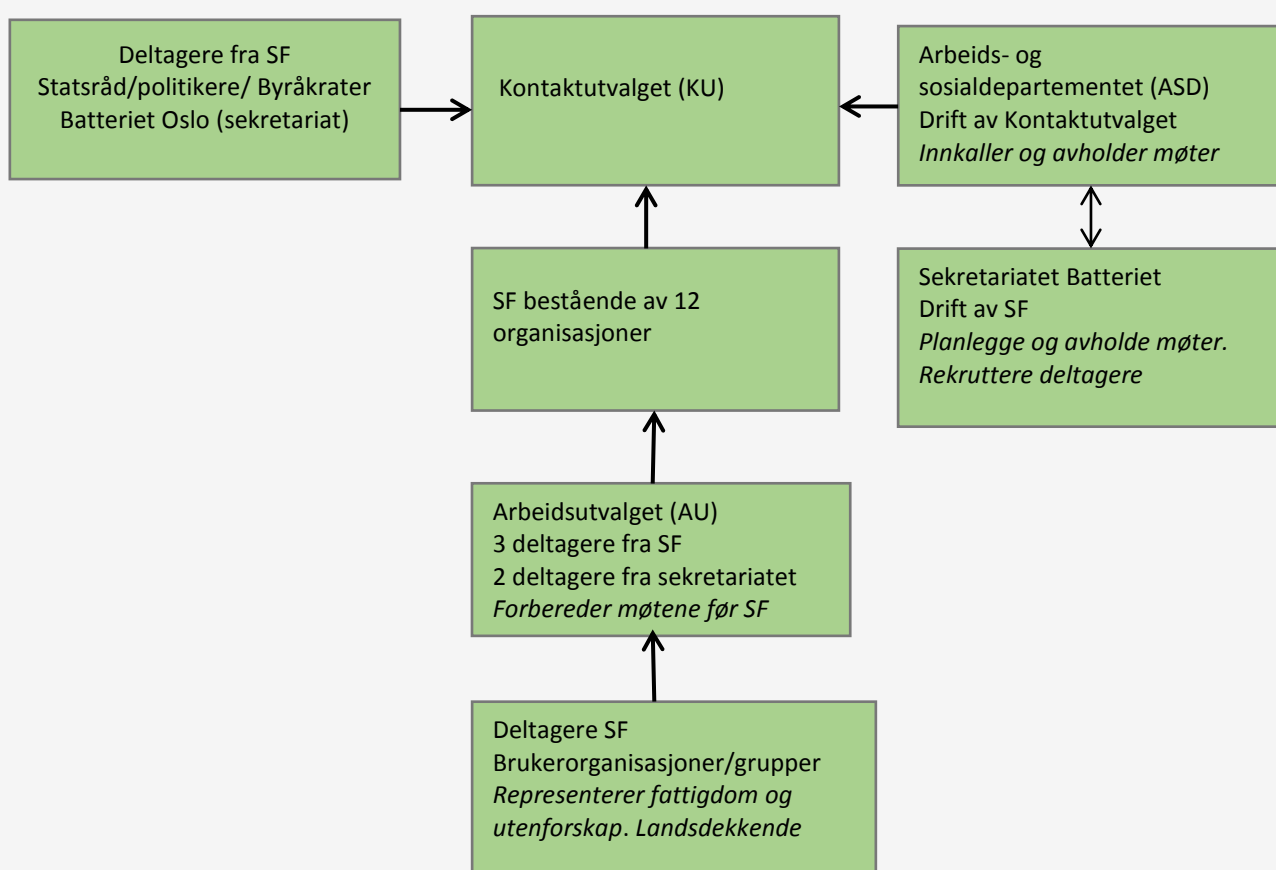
Deltagere fra SF
Statsråd/politikere/ Byråkrater
Batteriet Oslo (sekretariat)

Kontaktutvalget (KU)

Arbeids- og sosialdepartementet (ASD)
Drift av Kontaktutvalget
*Innkaller og avholder møter*

SF bestående av 12 organisasjoner

Sekretariatet Batteriet
Drift av SF
*Planlegge og avholde møter. Rekruttere deltagere*

Arbeidsutvalget (AU)
3 deltagere fra SF
2 deltagere fra sekretariatet
*Forbereder møtene før SF*

Deltagere SF
Brukerorganisasjoner/grupper
*Representerer fattigdom og utenforskap*. *Landsdekkende*